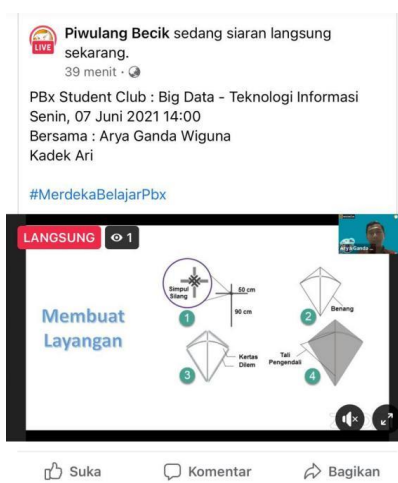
LIVE

Piwulang Becik sedang siaran langsung sekarang.
39 menit ·

PBx Student Club : Big Data - Teknologi Informasi
Senin, 07 Juni 2021 14:00
Bersama : Arya Ganda Wiguna
Kadek Ari

#MerdekaBelajarPbx

LANGSUNG 1

Arya Ganda ...

Membuat Layangan

Simpul Silang
50 cm
90 cm
1
Benang
2
Kertas
Dilem
3
Tali Pengendali
4

Suka
Komentar
Bagikan